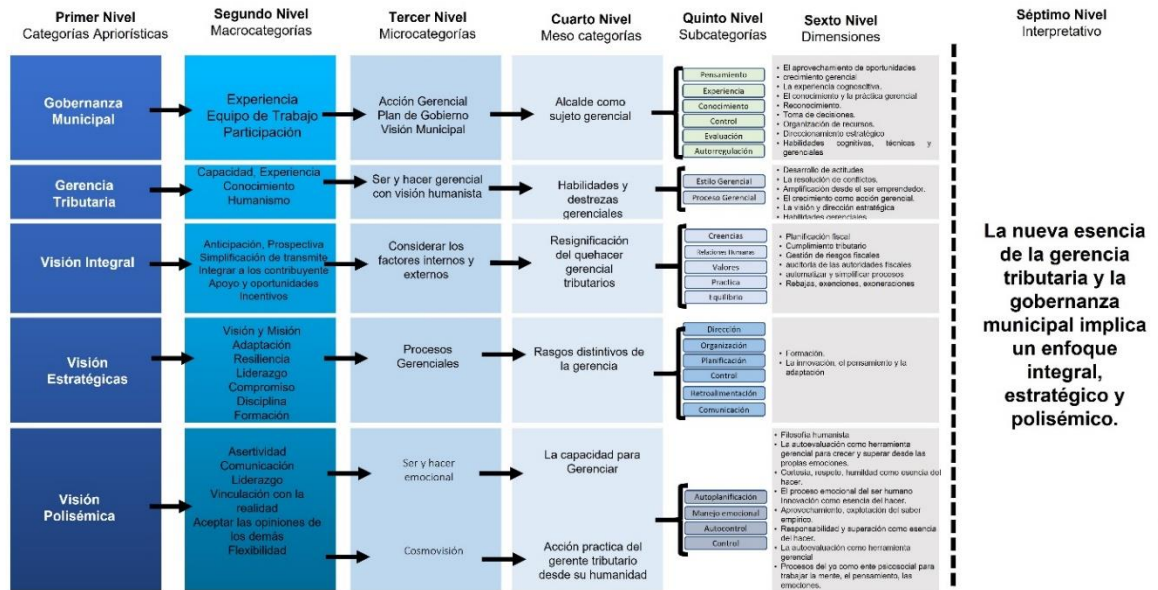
Primer Nivel
Categorías Apriorísticas

Segundo Nivel
Macrocategorías

Tercer Nivel
Microcategorías

Cuarto Nivel
Meso categorías

Quinto Nivel
Subcategorías

Sexto Nivel
Dimensiones

Séptimo Nivel
Interpretativo

Gobernanza Municipal

Experiencia
Equipo de Trabajo
Participación

Acción Gerencial
Plan de Gobierno
Visión Municipal

Alcalde como sujeto gerencial

Pensamiento
Experiencia
Conocimiento
Control
Evaluación
Autorregulación

• El aprovechamiento de oportunidades
• crecimiento gerencial
• La experiencia cognoscitiva.
• El conocimiento y la práctica gerencial
• Reconocimiento.
• Toma de decisiones.
• Organización de recursos.
• Direccionamiento estratégico
• Habilidades cognitivas, técnicas y gerenciales

Gerencia Tributaria

Capacidad, Experiencia
Conocimiento
Humanismo

Ser y hacer gerencial con visión humanista

Habilidades y destrezas gerenciales

Estilo Gerencial
Proceso Gerencial

• Desarrollo de actitudes
• La resolución de conflictos.
• Amplificación desde el ser emprendedor.
• El crecimiento como acción gerencial.
• La visión y dirección estratégica
• Habilidades gerenciales.

Visión Integral

Anticipación, Prospectiva
Simplificación de transmite
Integrar a los contribuyente
Apoyo y oportunidades
Incentivos

Considerar los factores internos y externos

Resignificación del quehacer gerencial tributarios

Creencias
Relaciones Humanas
Valores
Practica
Equilibrio

• Planificación fiscal
• Cumplimiento tributario
• Gestión de riesgos fiscales
• auditoria de las autoridades fiscales
• automatizar y simplificar procesos
• Rebajas, exenciones, exoneraciones

Visión Estratégicas

Visión y Misión
Adaptación
Resiliencia
Liderazgo
Compromiso
Disciplina
Formación

Procesos Gerenciales

Rasgos distintivos de la gerencia

Dirección
Organización
Planificación
Control
Retroalimentación
Comunicación

• Formación.
• La innovación, el pensamiento y la adaptación

Visión Polisémica

Asertividad
Comunicación
Liderazgo
Vinculación con la realidad
Aceptar las opiniones de los demás
Flexibilidad

Ser y hacer emocional

La capacidad para Gerenciar

Cosmovisión

Acción practica del gerente tributario desde su humanidad

Autoplanificación
Manejo emocional
Autocontrol
Control

• Filosofía humanista
• La autoevaluación como herramienta gerencial para crecer y superar desde las propias emociones.
• Cortesía, respeto, humildad como esencia del hacer.
• El proceso emocional del ser humano Innovación como esencia del hacer.
• Aprovechamiento, explotación del saber empírico.
• Responsabilidad y superación como esencia del hacer.
• La autoevaluación como herramienta gerencial
• Procesos del yo como ente psicosocial para trabajar la mente, el pensamiento, las emociones.

La nueva esencia de la gerencia tributaria y la gobernanza municipal implica un enfoque integral, estratégico y polisémico.